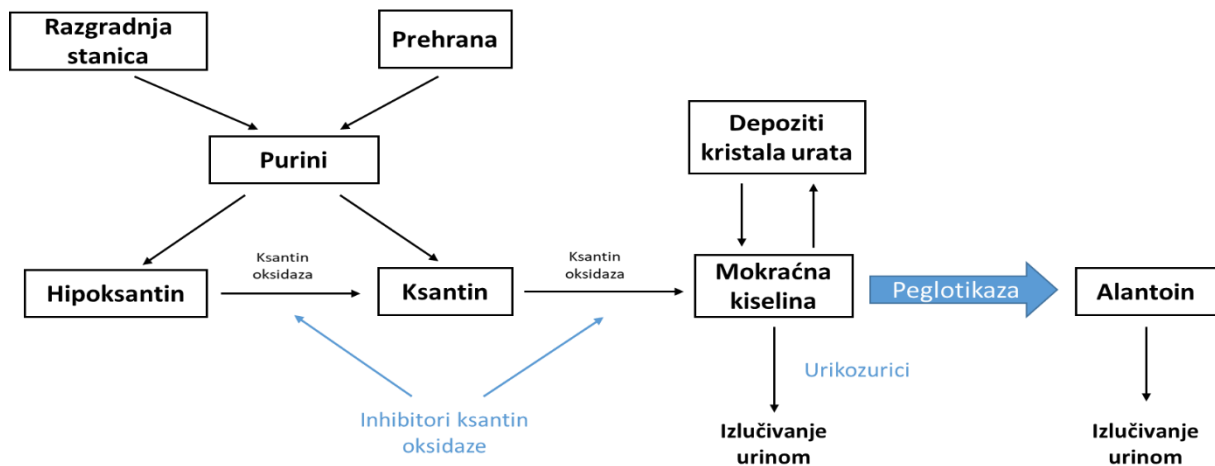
Razgradnja stanica

Prehrana

Purini

Depoziti kristala urata

Hipoksantin

Ksantin oksidaza

Ksantin

Ksantin oksidaza

Mokraćna kiselina

Peglotikaza

Alantoin

Urikozurici

Inhibitori ksantin oksidaze

Izlučivanje urinom

Izlučivanje urinom